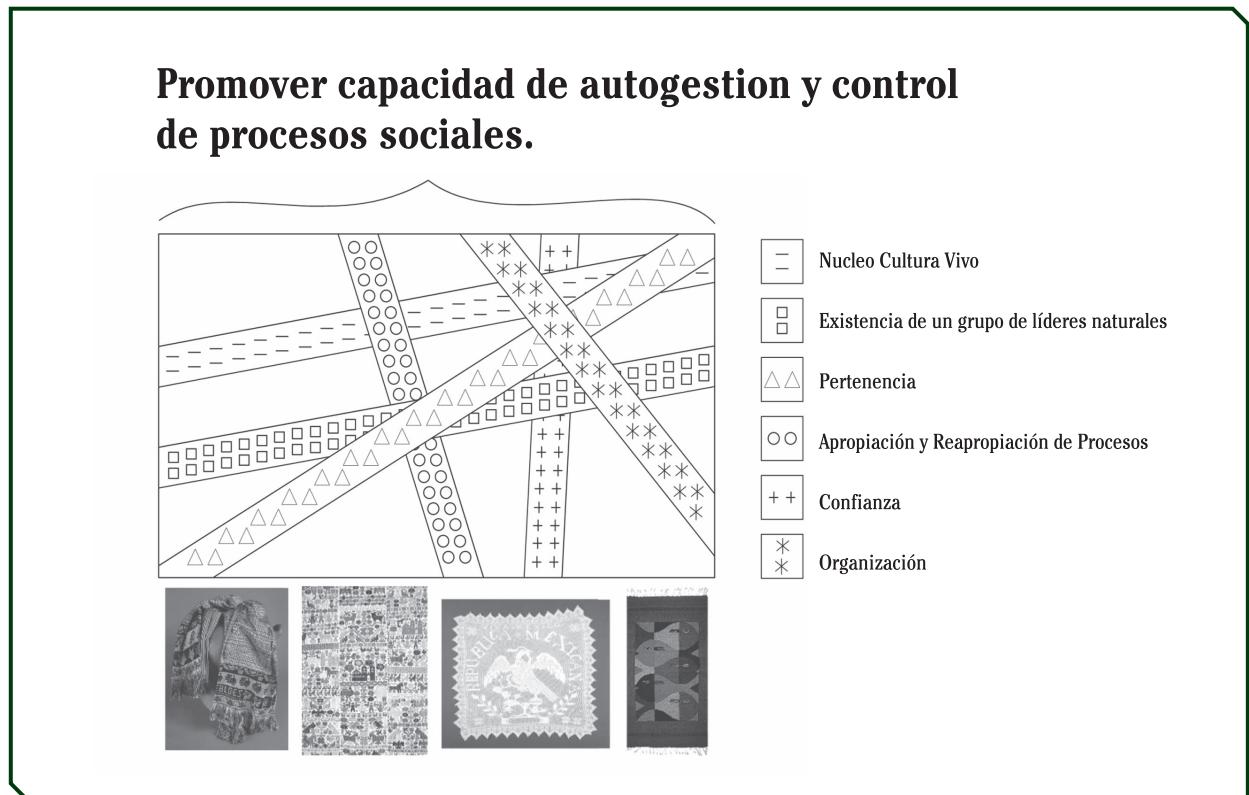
Promover capacidad de autogestion y control de procesos sociales.

Nucleo Cultura Vivo

Existencia de un grupo de líderes naturales

Pertenencia

Apropiación y Reapropiación de Procesos

Confianza

Organización

REPUBLICA MEXICANA